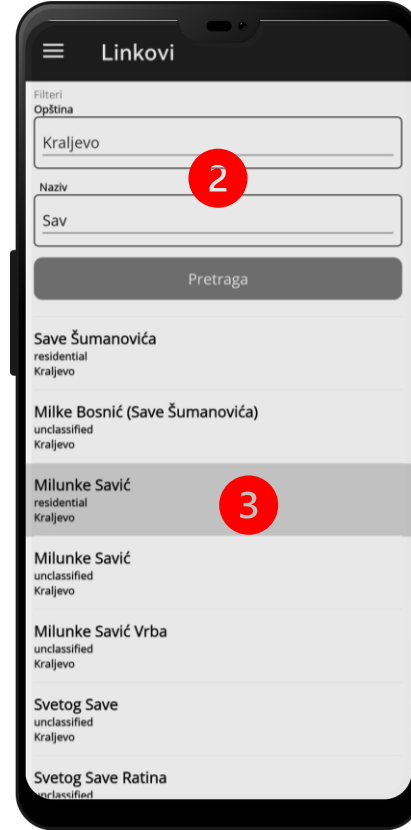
Linkovi

Filteri
Opština
Kraljevo

2

Naziv
Sav

Pretraga

Save Šumanovića
residential
Kraljevo

Milke Bosnić (Save Šumanovića)
unclassified
Kraljevo

Milunke Savić
residential
Kraljevo

3

Milunke Savić
unclassified
Kraljevo

Milunke Savić Vrba
unclassified
Kraljevo

Svetog Save
unclassified
Kraljevo

Svetog Save Ratina
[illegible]